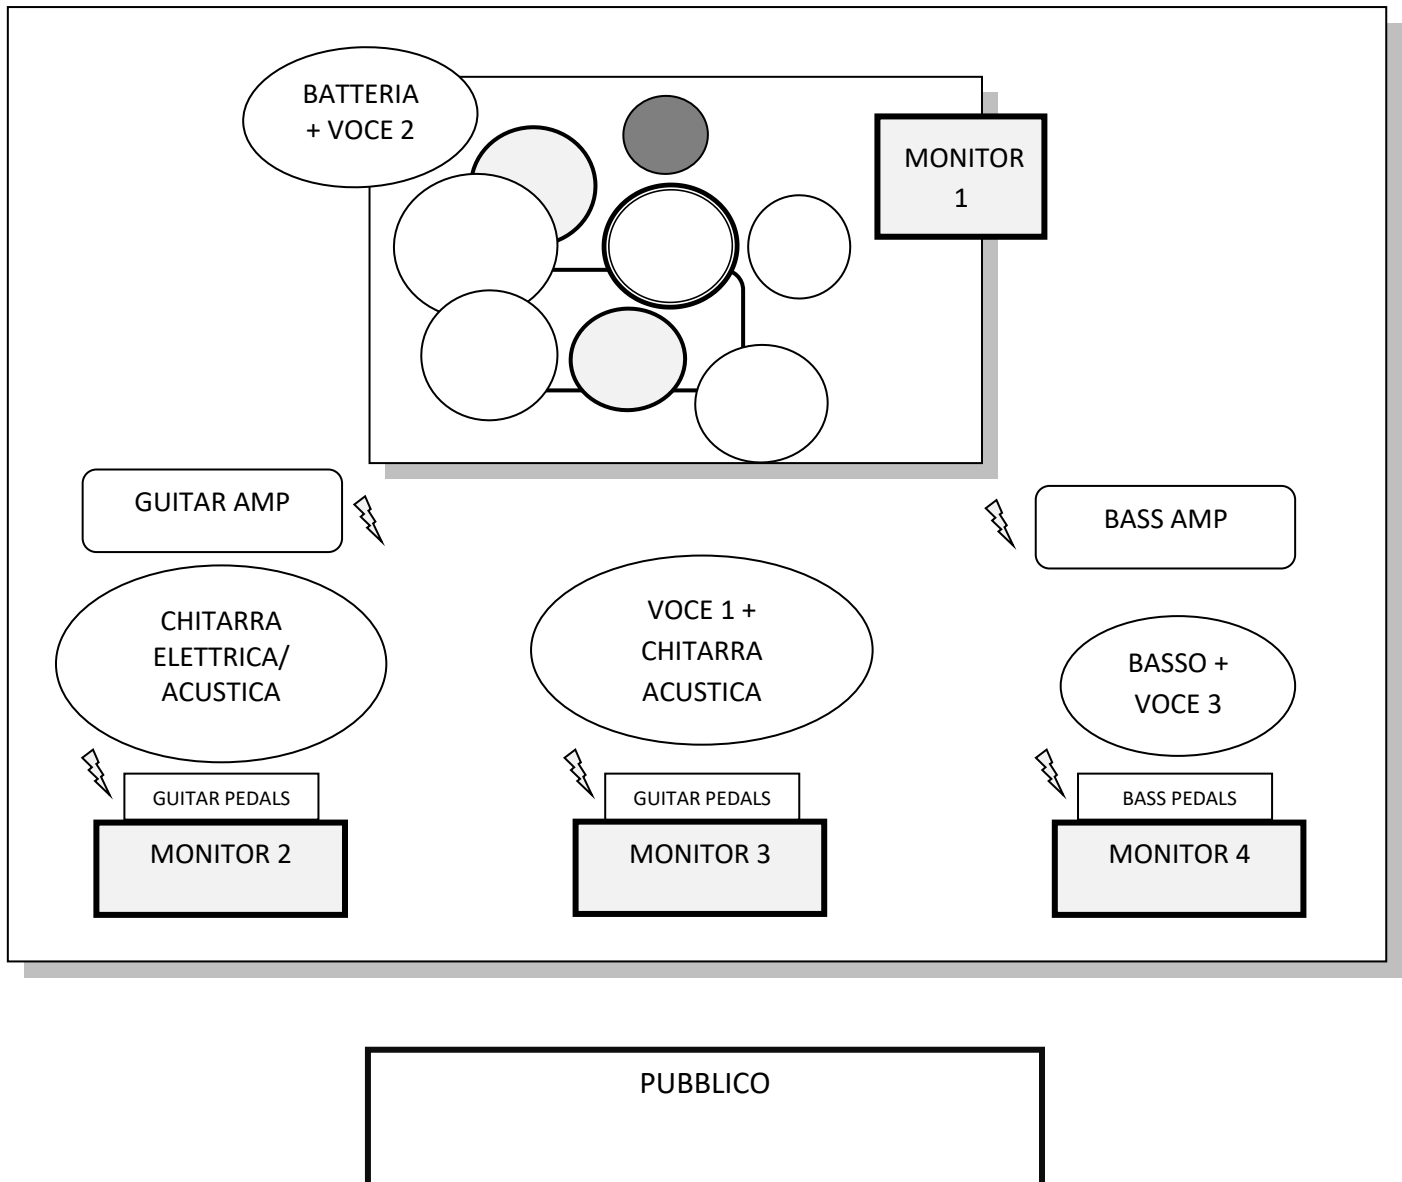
BATTERIA
+ VOCE 2

MONITOR
1

GUITAR AMP

BASS AMP

CHITARRA
ELETTRICA/
ACUSTICA

VOCE 1 +
CHITARRA
ACUSTICA

BASSO +
VOCE 3

GUITAR PEDALS

MONITOR 2

GUITAR PEDALS

MONITOR 3

BASS PEDALS

MONITOR 4

PUBBLICO